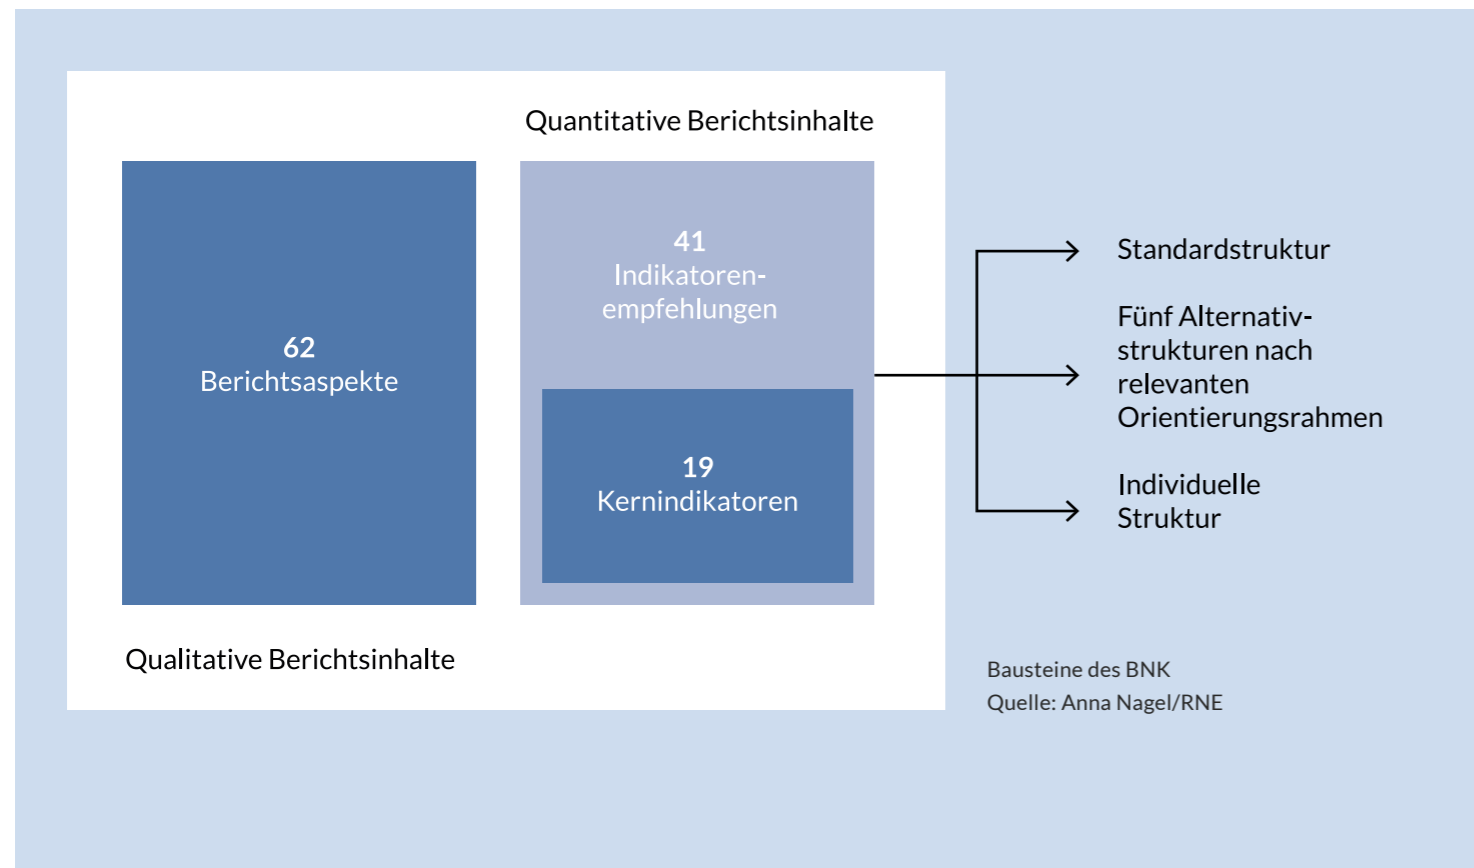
Quantitative Berichtsinhalte

62
Berichtsaspekte

41
Indikatorenempfehlungen

19
Kernindikatoren

Qualitative Berichtsinhalte

Standardstruktur

Fünf Alternativstrukturen nach relevanten Orientierungsrahmen

Individuelle Struktur

Bausteine des BNK
Quelle: Anna Nagel/RNE